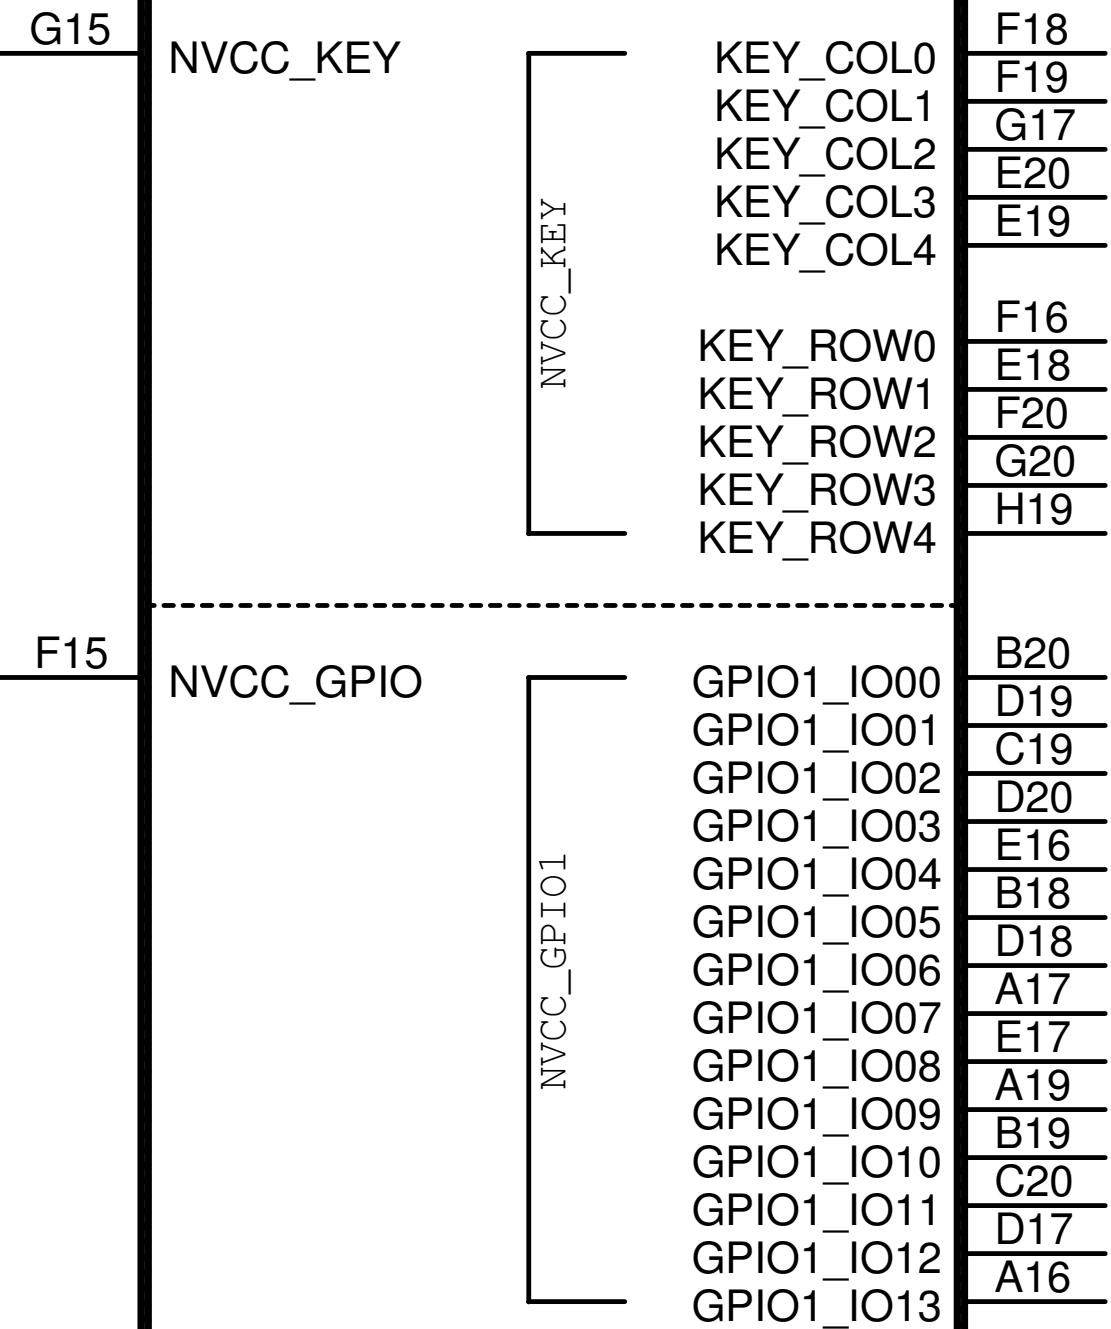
G15
NVCC_KEY

NVCC_KEY

KEY_COL0 F18
KEY_COL1 F19
KEY_COL2 G17
KEY_COL3 E20
KEY_COL4 E19

KEY_ROW0 F16
KEY_ROW1 E18
KEY_ROW2 F20
KEY_ROW3 G20
KEY_ROW4 H19

F15
NVCC_GPIO

NVCC_GPIO1

GPIO1_IO00 B20
GPIO1_IO01 D19
GPIO1_IO02 C19
GPIO1_IO03 D20
GPIO1_IO04 E16
GPIO1_IO05 B18
GPIO1_IO06 D18
GPIO1_IO07 A17
GPIO1_IO08 E17
GPIO1_IO09 A19
GPIO1_IO10 B19
GPIO1_IO11 C20
GPIO1_IO12 D17
GPIO1_IO13 A16